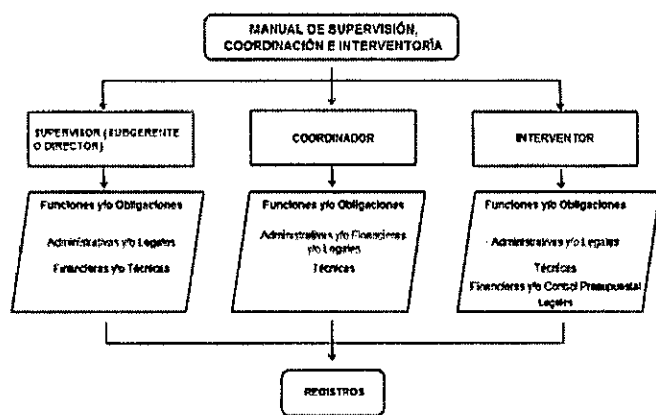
MANUAL DE SUPERVISIÓN, COORDINACIÓN E INTERVENTORÍA

SUPERVISOR (SUBGERENTE O DIRECTOR)

Funciones y/o Obligaciones

Administrativas y/o Legales

Financieras y/o Técnicas

COORDINADOR

Funciones y/o Obligaciones

Administrativas y/o Financieras y/o Legales

Técnicas

INTERVENTOR

Funciones y/o Obligaciones

Administrativas y/o Legales

Técnicas

Financieras y/o Control Presupuestal

Legales

REGISTROS